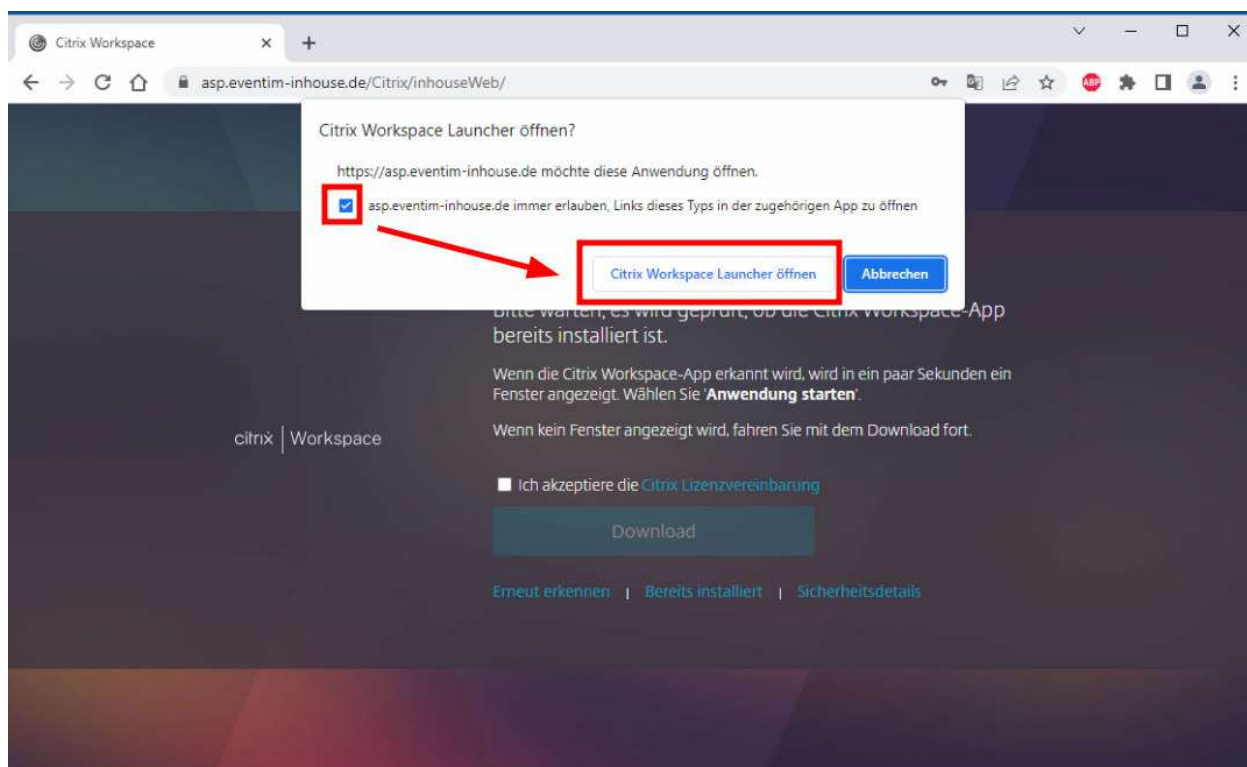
Citrix Workspace ×

asp.eventim-inhouse.de/Citrix/inhouseWeb/

ABP

Citrix Workspace Launcher öffnen?

https://asp.eventim-inhouse.de möchte diese Anwendung öffnen.

asp.eventim-inhouse.de immer erlauben, Links dieses Typs in der zugehörigen App zu öffnen

Citrix Workspace Launcher öffnen

Abbrechen

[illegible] bereits installiert ist.

Wenn die Citrix Workspace-App erkannt wird, wird in ein paar Sekunden ein Fenster angezeigt. Wählen Sie '**Anwendung starten**'.

Wenn kein Fenster angezeigt wird, fahren Sie mit dem Download fort.

citrix | Workspace

Ich akzeptiere die Citrix Lizenzvereinbarung

Download

Erneut erkennen | Bereits installiert | Sicherheitsdetails